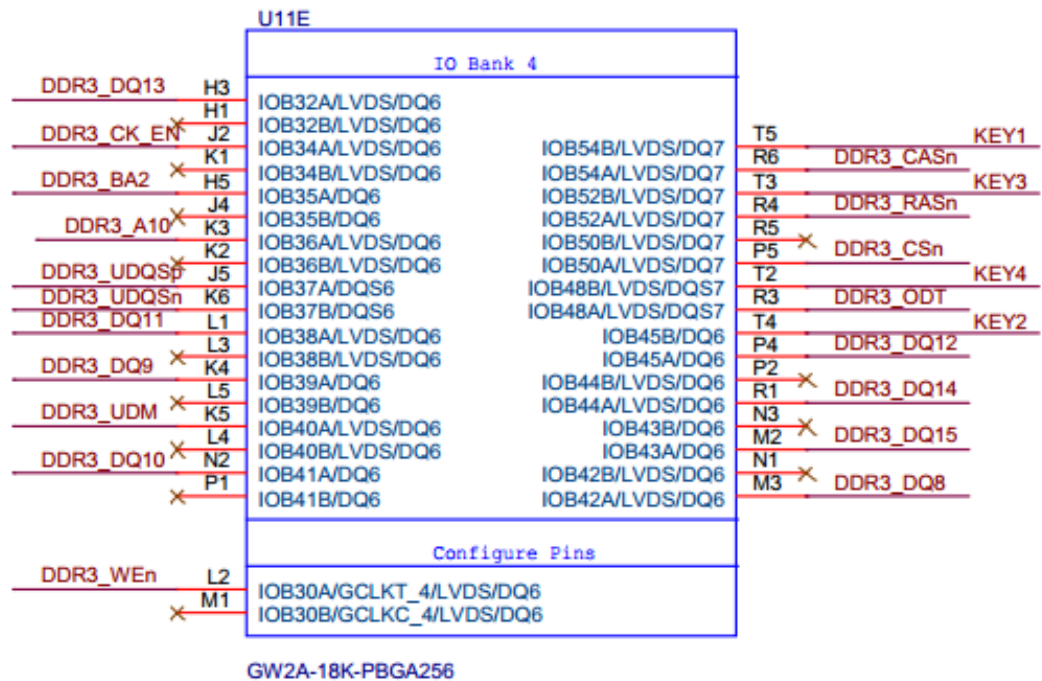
U11E

IO Bank 4

DDR3_DQ13 H3
H1
DDR3_CK_EN J2
K1
DDR3_BA2 H5
J4
DDR3_A10 K3
K2
DDR3_UDQSp J5
DDR3_UDQSn K6
DDR3_DQ11 L1
L3
DDR3_DQ9 K4
L5
DDR3_UDM K5
L4
DDR3_DQ10 N2
P1

IOB32A/LVDS/DQ6
IOB32B/LVDS/DQ6
IOB34A/LVDS/DQ6
IOB34B/LVDS/DQ6
IOB35A/DQ6
IOB35B/DQ6
IOB36A/LVDS/DQ6
IOB36B/LVDS/DQ6
IOB37A/DQS6
IOB37B/DQS6
IOB38A/LVDS/DQ6
IOB38B/LVDS/DQ6
IOB39A/DQ6
IOB39B/DQ6
IOB40A/LVDS/DQ6
IOB40B/LVDS/DQ6
IOB41A/DQ6
IOB41B/DQ6

IOB54B/LVDS/DQ7
IOB54A/LVDS/DQ7
IOB52B/LVDS/DQ7
IOB52A/LVDS/DQ7
IOB50B/LVDS/DQ7
IOB50A/LVDS/DQ7
IOB48B/LVDS/DQS7
IOB48A/LVDS/DQS7
IOB45B/DQ6
IOB45A/DQ6
IOB44B/LVDS/DQ6
IOB44A/LVDS/DQ6
IOB43B/DQ6
IOB43A/DQ6
IOB42B/LVDS/DQ6
IOB42A/LVDS/DQ6

T5 KEY1
R6 DDR3_CASn
T3 KEY3
R4 DDR3_RASn
R5
P5 DDR3_CSn
T2 KEY4
R3 DDR3_ODT
T4 KEY2
P4 DDR3_DQ12
P2
R1 DDR3_DQ14
N3
M2 DDR3_DQ15
N1
M3 DDR3_DQ8

Configure Pins

DDR3_WEn L2
M1
IOB30A/GCLKT_4/LVDS/DQ6
IOB30B/GCLKC_4/LVDS/DQ6

GW2A-18K-PBGA256